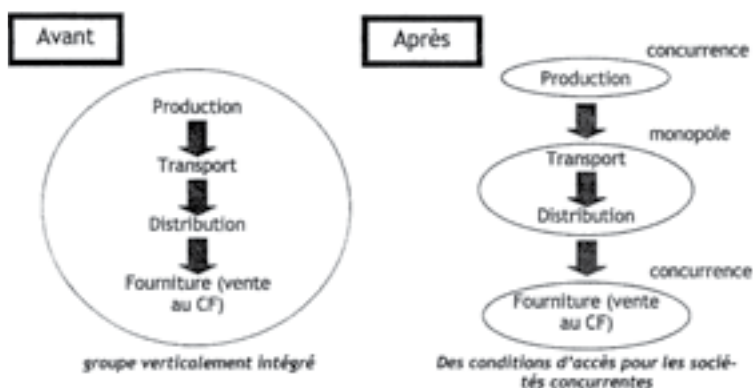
Avant

Production

Transport

Distribution

Fourniture (vente au CF)

groupe verticalement intégré

Après

concurrence

Production

monopole

Transport

Distribution

concurrence

Fourniture (vente au CF)

Des conditions d'accès pour les sociétés concurrentes